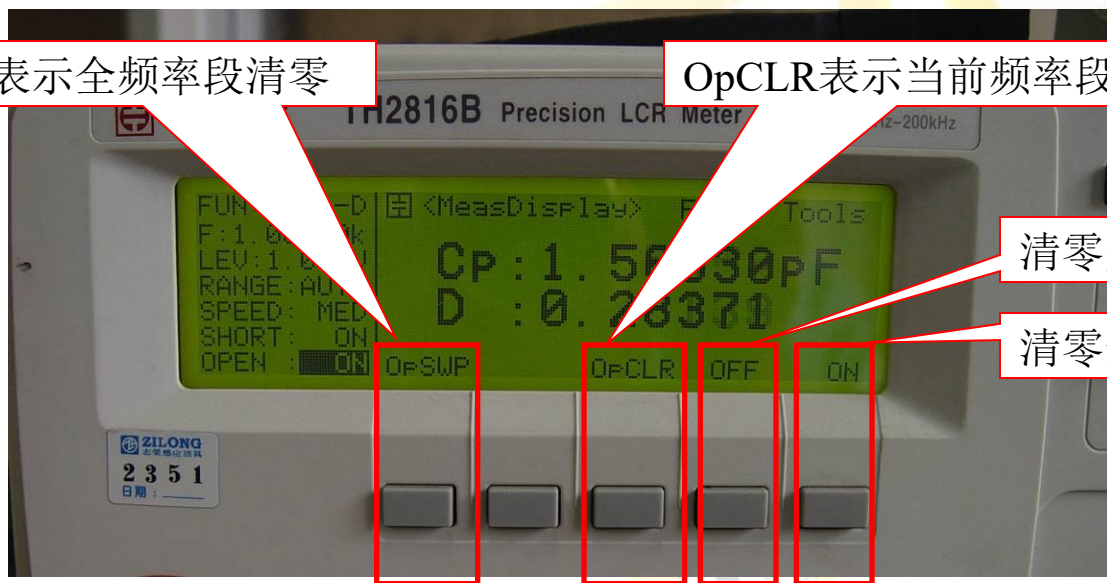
表示全频率段清零

OpCLR表示当前频率段

TH2816B Precision LCR Meter

Hz–200kHz

FUN -D
F:1.0 k
LEV:1.0
RANGE:AU
SPEED: MED
SHORT: ON
OPEN : ON

<MeasDisplay> F Tools

Cp:1.5 30pF
D :0.28371

OpSWP

OpCLR

OFF

ON

清零

清零

ZILONG

2351

日期: